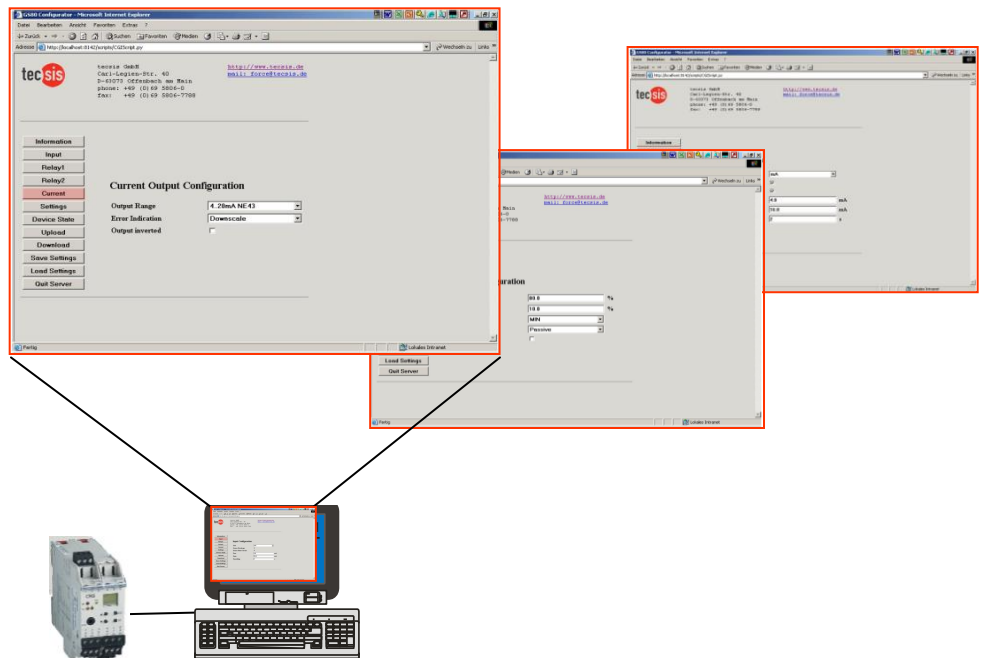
GS00 Configurator - Microsoft Internet Explorer

Datei Bearbeiten Ansicht Favoriten Extras ?

Zurück Suchen Favoriten Medien

Adresse http://localhost:8142/scripts/CGIScript.py Wechseln zu Links

tecsis

tecsis GmbH
Carl-Legien-Str. 40
D-63073 Offenbach am Main
phone: +49 (0)69 5806-0
fax: +49 (0)69 5806-7788

http://www.tecsis.de
mail: force@tecsis.de

Information
Input
Relay1
Relay2
Current
Settings
Device State
Upload
Download
Save Settings
Load Settings
Quit Server

Current Output Configuration

Output Range 4..20mA NE43
Error Indication Downscale
Output inverted

Fertig Lokales Intranet

GS00 Configurator - Microsoft Internet Explorer

Datei Bearbeiten Ansicht Favoriten Extras ?

Adresse http://localhost:8142/scripts/CGIScript.py Wechseln zu Links

tecsis

tecsis GmbH
Carl-Legien-Str. 40
D-63073 Offenbach am Main
phone: +49 (0)69 5806-0
fax: +49 (0)69 5806-7788

http://www.tecsis.de
mail: force@tecsis.de

Information

mA

4.0 mA
20.0 mA
0 s

Fertig Lokales Intranet

Medien

http://www.tecsis.de
mail: force@tecsis.de

Main
-0
-7788

uration

80.0 %
10.0 %
MIN
Passive

Load Settings
Quit Server

Fertig Lokales Intranet